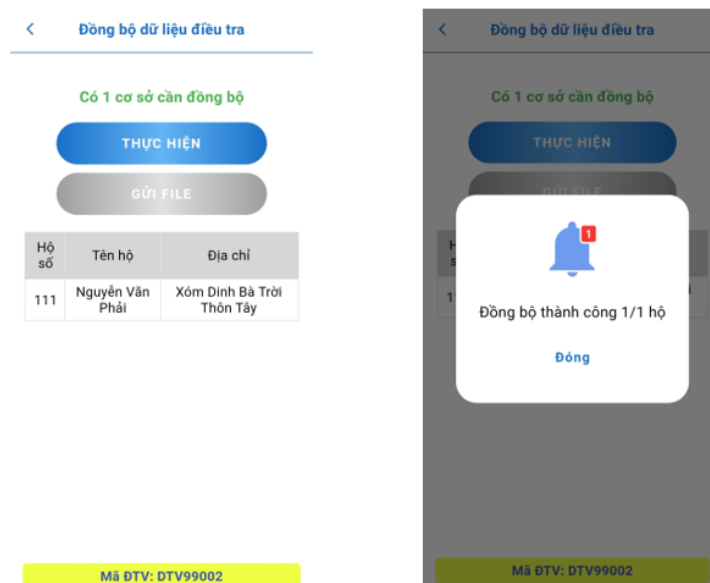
< Đồng bộ dữ liệu điều tra

Có 1 cơ sở cần đồng bộ

THỰC HIỆN

GỬI FILE

| Hộ số | Tên hộ | Địa chỉ |
|---|---|---|
| 111 | Nguyễn Văn Phải | Xóm Dinh Bà Trời Thôn Tây |

Mã ĐTV: DTV99002

< Đồng bộ dữ liệu điều tra

Có 1 cơ sở cần đồng bộ

THỰC HIỆN

GỬI FILE

1

Đồng bộ thành công 1/1 hộ

Đóng

Mã ĐTV: DTV99002